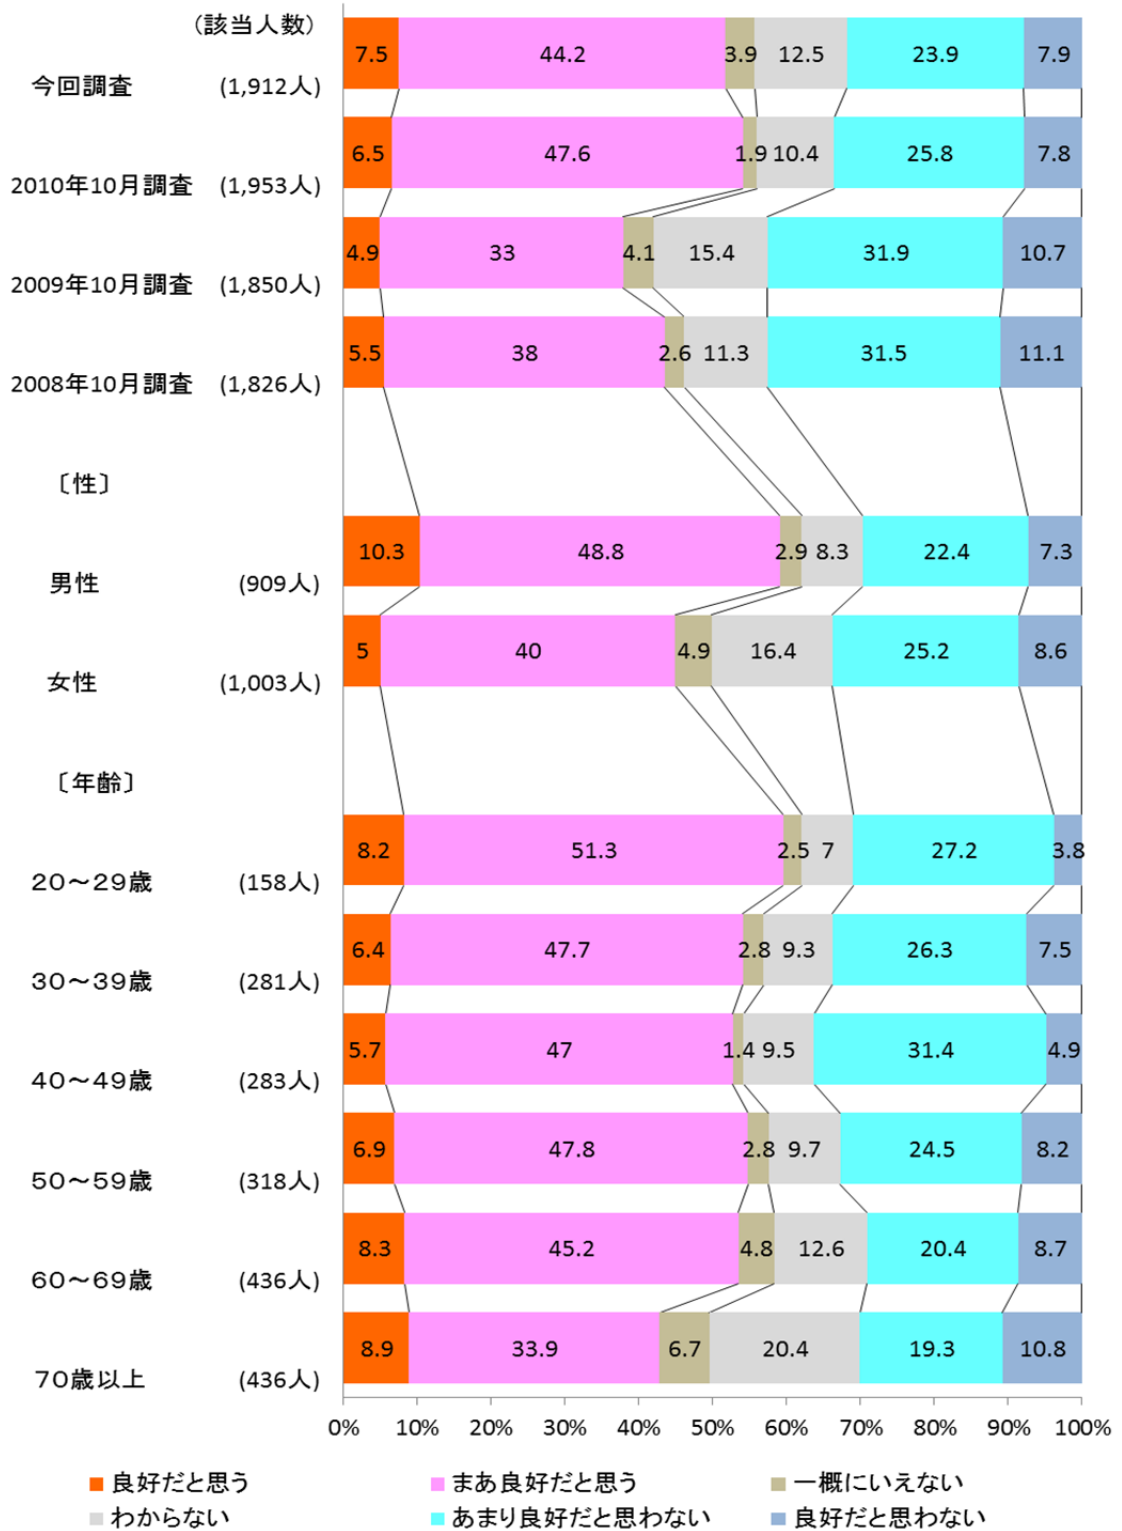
（該当人数）

| | | | | | | | |
|---|---|---|---|---|---|---|---|
| 今回調査 | (1,912人) | 7.5 | 44.2 | 3.9 | 12.5 | 23.9 | 7.9 |
| 2010年10月調査 | (1,953人) | 6.5 | 47.6 | 1.9 | 10.4 | 25.8 | 7.8 |
| 2009年10月調査 | (1,850人) | 4.9 | 33 | 4.1 | 15.4 | 31.9 | 10.7 |
| 2008年10月調査 | (1,826人) | 5.5 | 38 | 2.6 | 11.3 | 31.5 | 11.1 |
| 〔性〕 | | | | | | | |
| 男性 | (909人) | 10.3 | 48.8 | 2.9 | 8.3 | 22.4 | 7.3 |
| 女性 | (1,003人) | 5 | 40 | 4.9 | 16.4 | 25.2 | 8.6 |
| 〔年齢〕 | | | | | | | |
| 20～29歳 | (158人) | 8.2 | 51.3 | 2.5 | 7 | 27.2 | 3.8 |
| 30～39歳 | (281人) | 6.4 | 47.7 | 2.8 | 9.3 | 26.3 | 7.5 |
| 40～49歳 | (283人) | 5.7 | 47 | 1.4 | 9.5 | 31.4 | 4.9 |
| 50～59歳 | (318人) | 6.9 | 47.8 | 2.8 | 9.7 | 24.5 | 8.2 |
| 60～69歳 | (436人) | 8.3 | 45.2 | 4.8 | 12.6 | 20.4 | 8.7 |
| 70歳以上 | (436人) | 8.9 | 33.9 | 6.7 | 20.4 | 19.3 | 10.8 |

0% 10% 20% 30% 40% 50% 60% 70% 80% 90% 100%

良好だと思う　まあ良好だと思う　一概にいえない
わからない　あまり良好だと思わない　良好だと思わない